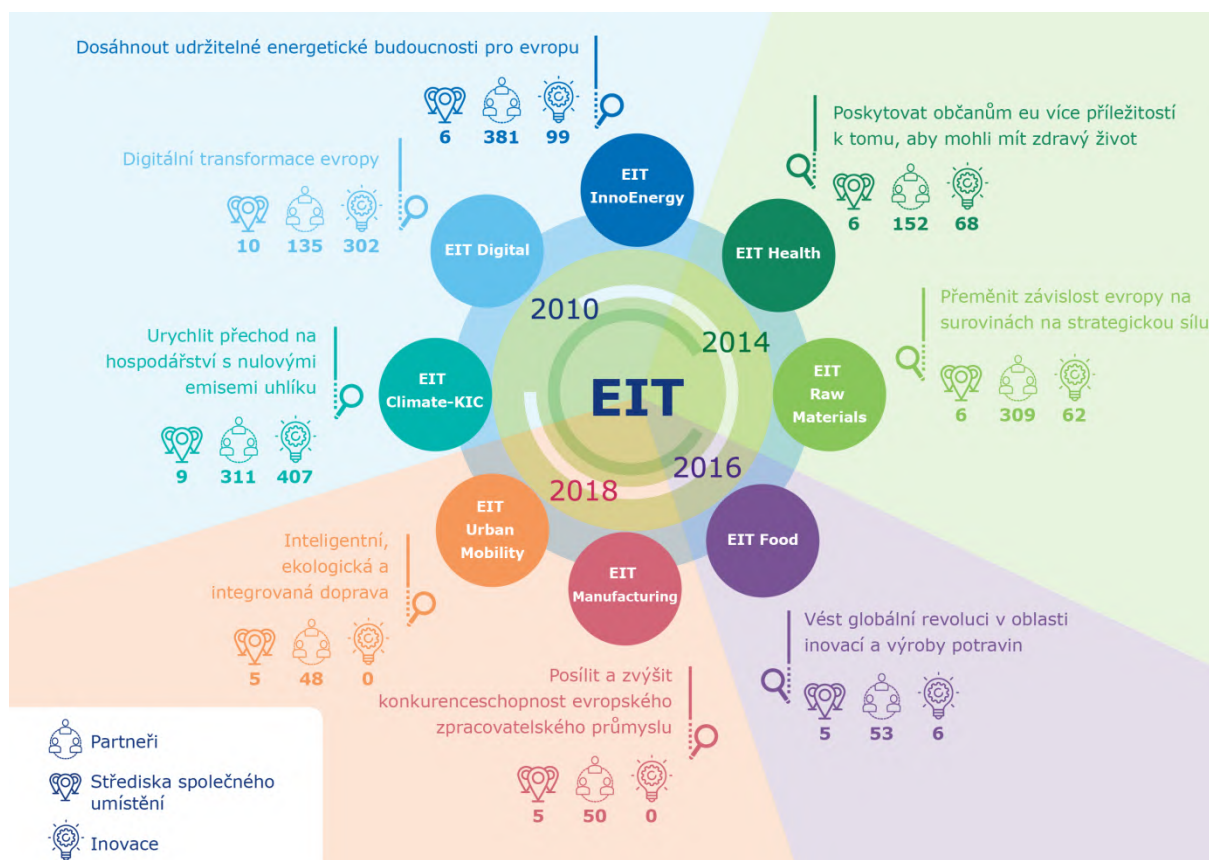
Dosáhnout udržitelné energetické budoucnosti pro evropu

6 381 99

EIT InnoEnergy

Digitální transformace evropy

10 135 302

EIT Digital

Poskytovat občanům eu více příležitostí k tomu, aby mohli mít zdravý život

6 152 68

EIT Health

Přeměnit závislost evropy na surovinách na strategickou sílu

6 309 62

EIT Raw Materials

2010

2014

EIT

2016

2018

Urychlit přechod na hospodářství s nulovými emisemi uhlíku

EIT Climate-KIC

9 311 407

EIT Urban Mobility

EIT Food

EIT Manufacturing

Inteligentní, ekologická a integrovaná doprava

5 48 0

Vést globální revoluci v oblasti inovací a výroby potravin

5 53 6

Posílit a zvýšit konkurenceschopnost evropského zpracovatelského průmyslu

5 50 0

Partneři

Střediska společného umístění

Inovace